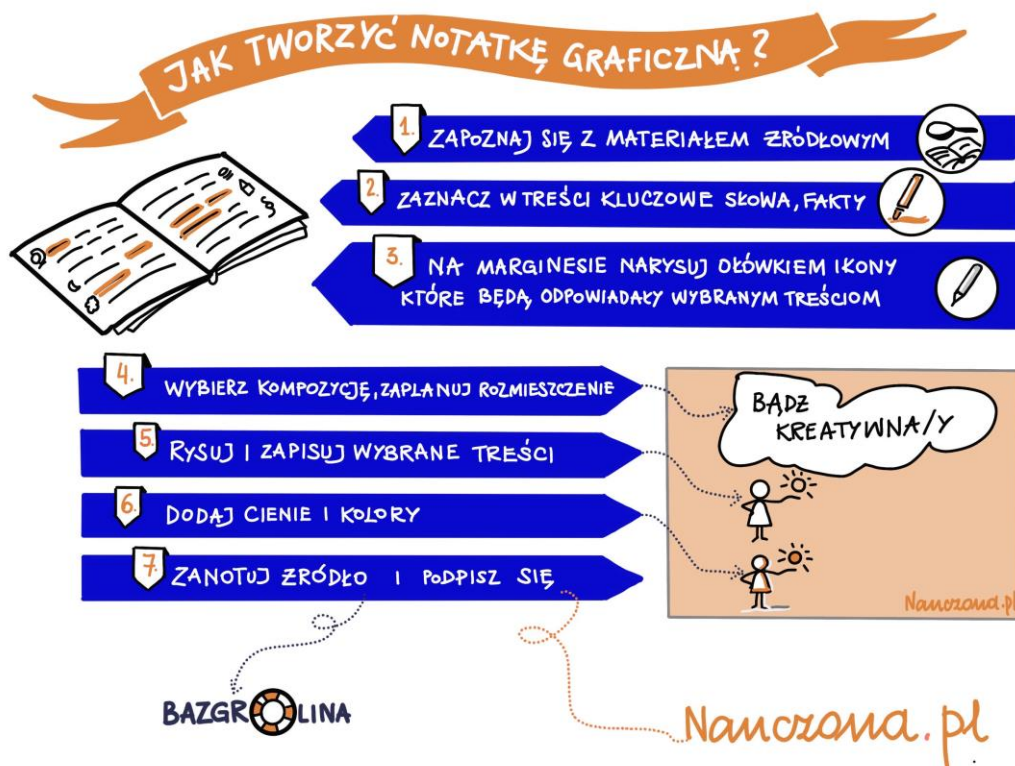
JAK TWORZYĆ NOTATKĘ GRAFICZNĄ?

1. ZAPOZNAJ SIĘ Z MATERIAŁEM ŹRÓDŁOWYM

2. ZAZNACZ W TREŚCI KLUCZOWE SŁOWA, FAKTY

3. NA MARGINESIE NARYSUJ OŁÓWKIEM IKONY KTÓRE BĘDĄ ODPOWIADAŁY WYBRANYM TREŚCIOM

4. WYBIERZ KOMPOZYCJĘ, ZAPLANUJ ROZMIESZCZENIE

5. RYSUJ I ZAPISUJ WYBRANE TREŚCI

6. DODAJ CIENIE I KOLORY

7. ZANOTUJ ŹRÓDŁO I PODPISZ SIĘ

BĄDŹ KREATYWNA/Y

Nauczona.pl

BAZGROLINA

Nauczona.pl